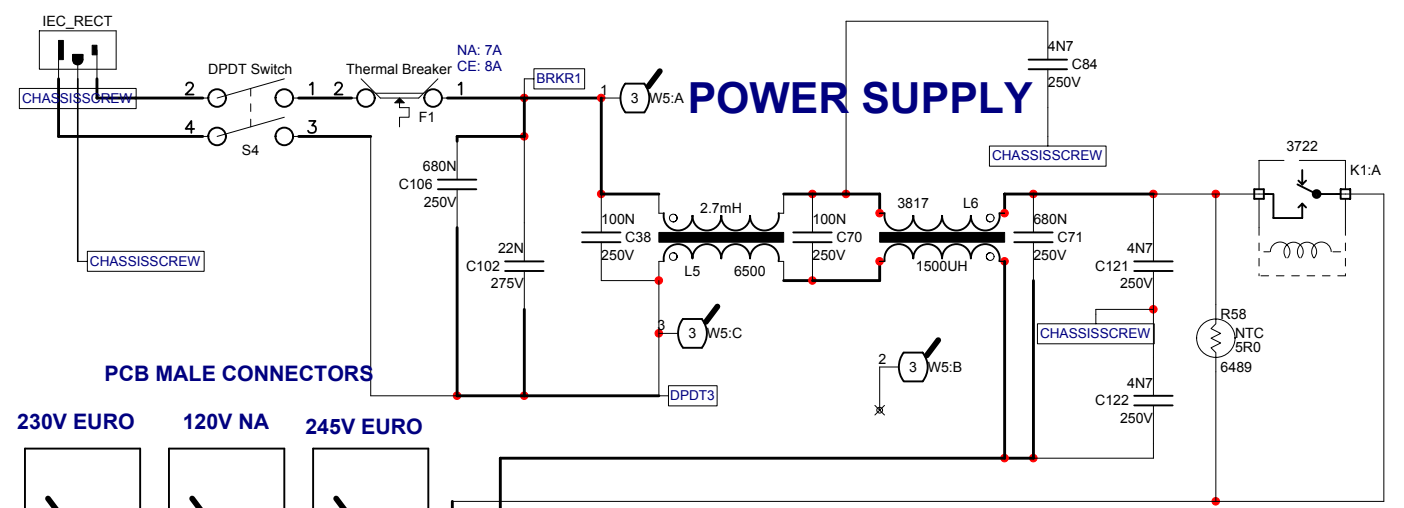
IEC_RECT

CHASSISSCREW

DPDT Switch

2 1 2 1

4 3

S4

Thermal Breaker

F1

NA: 7A
CE: 8A

BRKR1

1 3 W5:A

POWER SUPPLY

4N7
C84
250V

CHASSISSCREW

680N
C106
250V

22N
C102
275V

CHASSISSCREW

100N
C38
250V

2.7mH

L5 6500

100N
C70
250V

3817 L6

1500UH

680N
C71
250V

4N7
C121
250V

CHASSISSCREW

4N7
C122
250V

3722

K1:A

R58
NTC
5R0
6489

3 3 W5:C

2 3 W5:B

DPDT3

PCB MALE CONNECTORS

230V EURO

120V NA

245V EURO